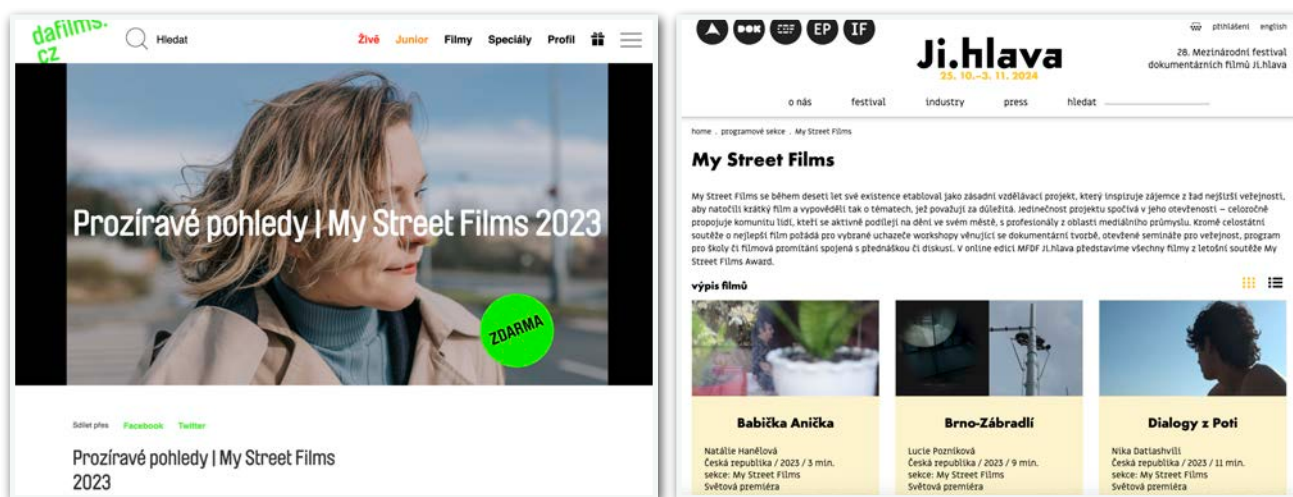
dafilms.cz

Hledat

Živě Junior Filmy Speciály Profil

Prozíravé pohledy | My Street Films 2023

ZDARMA

Sdílet přes Facebook Twitter

Prozíravé pohledy | My Street Films 2023

DOK CEE EP IF

Ji.hlava
25. 10.–3. 11. 2024

přihlášení english

28. Mezinárodní festival dokumentárních filmů Ji.hlava

o nás festival industry press hledat

home . programové sekce . My Street Films

My Street Films

My Street Films se během deseti let své existence etabloval jako zásadní vzdělávací projekt, který inspiruje zájemce z řad nejširší veřejnosti, aby natočili krátký film a vypověděli tak o tématech, jež považují za důležitá. Jedinečnost projektu spočívá v jeho otevřenosti – celoročně propojuje komunitu lidí, kteří se aktivně podílejí na dění ve svém městě, s profesionály z oblasti mediálního průmyslu. Kromě celostátní soutěže o nejlepší film pořádá pro vybrané uchazeče workshopy věnující se dokumentární tvorbě, otevřené semináře pro veřejnost, program pro školy či filmová promítání spojená s přednáškou či diskusí. V online edici MFDF Ji.hlava představíme všechny filmy z letošní soutěže My Street Films Award.

výpis filmů

Babička Anička

Natálie Hanělová
Česká republika / 2023 / 3 min.
sekce: My Street Films
Světová premiéra

Brno-Zábradlí

Lucie Pozníková
Česká republika / 2023 / 9 min.
sekce: My Street Films
Světová premiéra

Dialogy z Poti

Nika Datiashvili
Česká republika / 2023 / 11 min.
sekce: My Street Films
Světová premiéra